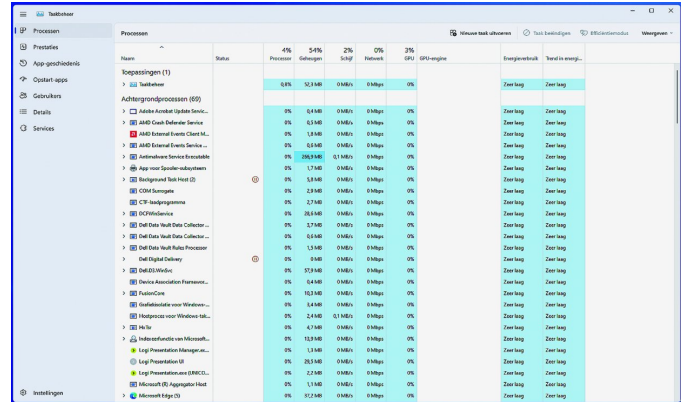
Taakbeheer

Processen
Prestaties
App-geschiedenis
Opstart-apps
Gebruikers
Details
Services
Instellingen

Processen

Nieuwe taak uitvoeren
Taak beëindigen
Efficiëntiemodus
Weergaven

| Naam | Status | 4% Processor | 54% Geheugen | 2% Schijf | 0% Netwerk | 3% GPU | GPU-engine | Energieverbruik | Trend in energi... |
|---|---|---|---|---|---|---|---|---|---|
| Toepassingen (1) | | | | | | | | | |
| Taakbeheer | | 0,6% | 52,3 MB | 0 MB/s | 0 Mbps | 0% | | Zeer laag | Zeer laag |
| Achtergrondprocessen (69) | | | | | | | | | |
| Adobe Acrobat Update Servic... | | 0% | 0,4 MB | 0 MB/s | 0 Mbps | 0% | | Zeer laag | Zeer laag |
| AMD Crash Defender Service | | 0% | 0,5 MB | 0 MB/s | 0 Mbps | 0% | | Zeer laag | Zeer laag |
| AMD External Events Client M... | | 0% | 1,8 MB | 0 MB/s | 0 Mbps | 0% | | Zeer laag | Zeer laag |
| AMD External Events Service ... | | 0% | 0,6 MB | 0 MB/s | 0 Mbps | 0% | | Zeer laag | Zeer laag |
| Antimalware Service Executable | | 0% | 206,9 MB | 0,1 MB/s | 0 Mbps | 0% | | Zeer laag | Zeer laag |
| App voor Spooler-subsysteem | | 0% | 1,7 MB | 0 MB/s | 0 Mbps | 0% | | Zeer laag | Zeer laag |
| Background Task Host (2) | | 0% | 5,8 MB | 0 MB/s | 0 Mbps | 0% | | Zeer laag | Zeer laag |
| COM Surrogate | | 0% | 2,9 MB | 0 MB/s | 0 Mbps | 0% | | Zeer laag | Zeer laag |
| CTF-laadprogramma | | 0% | 2,7 MB | 0 MB/s | 0 Mbps | 0% | | Zeer laag | Zeer laag |
| DCFWinService | | 0% | 28,6 MB | 0 MB/s | 0 Mbps | 0% | | Zeer laag | Zeer laag |
| Dell Data Vault Data Collector ... | | 0% | 2,7 MB | 0 MB/s | 0 Mbps | 0% | | Zeer laag | Zeer laag |
| Dell Data Vault Data Collector ... | | 0% | 0,6 MB | 0 MB/s | 0 Mbps | 0% | | Zeer laag | Zeer laag |
| Dell Data Vault Rules Processor | | 0% | 1,5 MB | 0 MB/s | 0 Mbps | 0% | | Zeer laag | Zeer laag |
| Dell Digital Delivery | | 0% | 0 MB | 0 MB/s | 0 Mbps | 0% | | Zeer laag | Zeer laag |
| Dell.D3.WinSvc | | 0% | 57,9 MB | 0 MB/s | 0 Mbps | 0% | | Zeer laag | Zeer laag |
| Device Association Framewor... | | 0% | 0,4 MB | 0 MB/s | 0 Mbps | 0% | | Zeer laag | Zeer laag |
| FusionCore | | 0% | 10,3 MB | 0 MB/s | 0 Mbps | 0% | | Zeer laag | Zeer laag |
| Grafiekisolatie voor Windows-... | | 0% | 3,4 MB | 0 MB/s | 0 Mbps | 0% | | Zeer laag | Zeer laag |
| Hostproces voor Windows-tak... | | 0% | 2,4 MB | 0,1 MB/s | 0 Mbps | 0% | | Zeer laag | Zeer laag |
| HxTsr | | 0% | 4,7 MB | 0 MB/s | 0 Mbps | 0% | | Zeer laag | Zeer laag |
| Indexeerfunctie van Microsoft... | | 0% | 13,9 MB | 0 MB/s | 0 Mbps | 0% | | Zeer laag | Zeer laag |
| Logi Presentation Manager.ex... | | 0% | 1,3 MB | 0 MB/s | 0 Mbps | 0% | | Zeer laag | Zeer laag |
| Logi Presentation UI | | 0% | 29,5 MB | 0 MB/s | 0 Mbps | 0% | | Zeer laag | Zeer laag |
| Logi Presentation.exe (UNICO... | | 0% | 2,2 MB | 0 MB/s | 0 Mbps | 0% | | Zeer laag | Zeer laag |
| Microsoft (R) Aggregator Host | | 0% | 1,1 MB | 0 MB/s | 0 Mbps | 0% | | Zeer laag | Zeer laag |
| Microsoft Edge (5) | | 0% | 57,2 MB | 0 MB/s | 0 Mbps | 0% | | Zeer laag | Zeer laag |